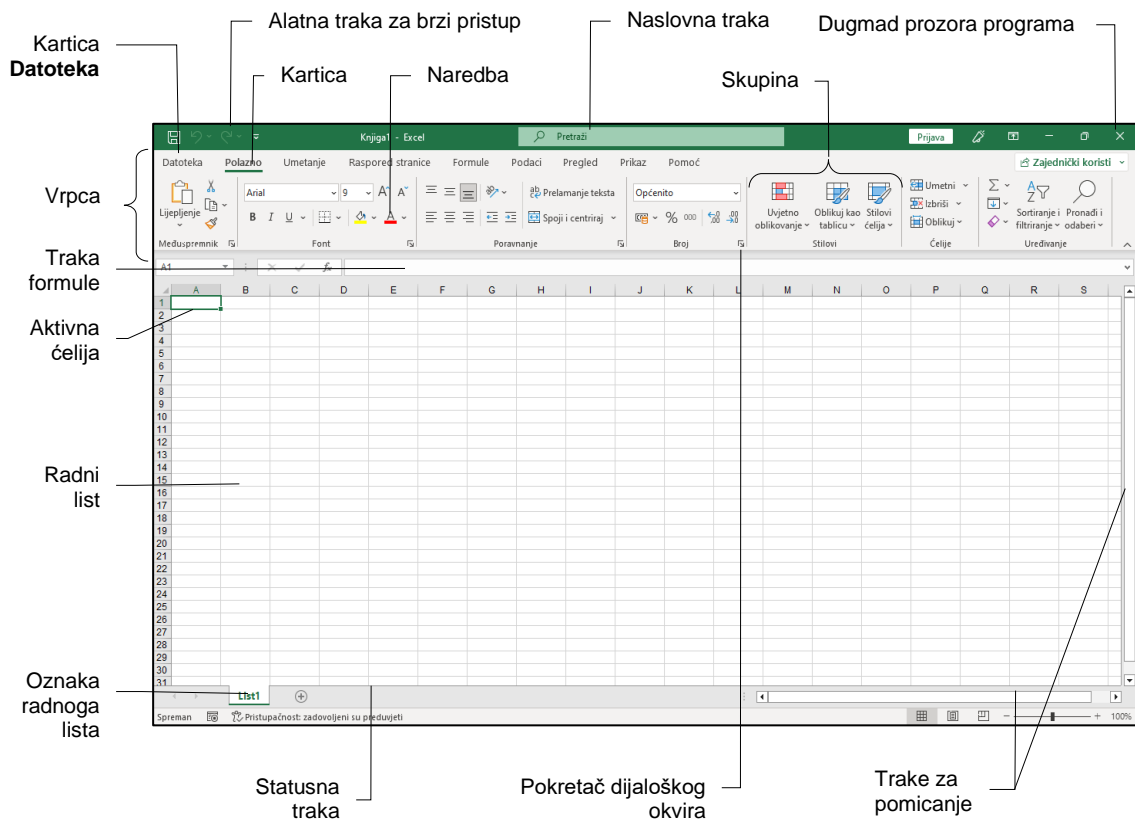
Kartica **Datoteka**

Alatna traka za brzi pristup

Kartica

Naredba

Naslovna traka

Skupina

Dugmad prozora programa

Knjiga1 - Excel

Pretraži

Prijava

Datoteka Polazno Umetanje Raspored stranice Formule Podaci Pregled Prikaz Pomoć

Zajednički koristi

Vrpca

Lijepljenje

Međuspremnik

Arial 9

B I U

Font

Prelamanje teksta

Spoji i centriraj

Poravnanje

Općenito

% 000

Broj

Uvjetno oblikovanje

Oblikuj kao tablicu

Stilovi ćelija

Stilovi

Umetni

Izbriši

Oblikuj

Ćelije

Sortiranje i filtriranje

Pronađi i odaberi

Uređivanje

Traka formule

A1

Aktivna ćelija

| | A | B | C | D | E | F | G | H | I | J | K | L | M | N | O | P | Q | R | S |
|---|---|---|---|---|---|---|---|---|---|---|---|---|---|---|---|---|---|---|---|
| 1 | | | | | | | | | | | | | | | | | | | |

1 2 3 4 5 6 7 8 9 10 11 12 13 14 15 16 17 18 19 20 21 22 23 24 25 26 27 28 29 30 31

Radni list

Oznaka radnoga lista

List1

Spreman

Pristupačnost: zadovoljeni su preduvjeti

100%

Statusna traka

Pokretač dijaloškog okvira

Trake za pomicanje